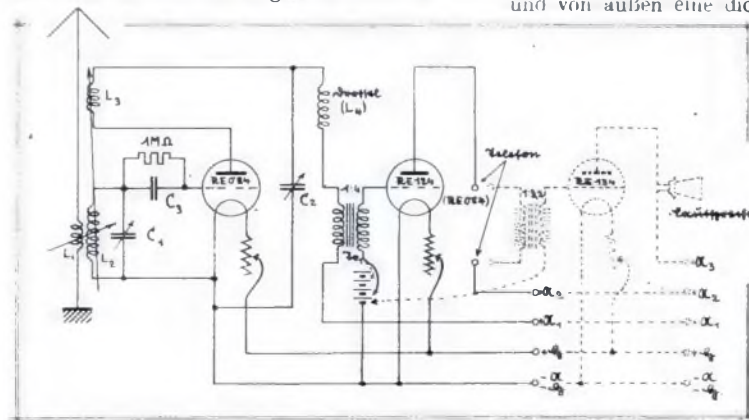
und von außen eine die

$L_3$
Drossel
$(L_4)$
$1M\Omega$
RE 084
RE 134
(RE 084)
Telefon
RE 134
$C_3$
$C_2$
$C_1$
$L_1$
$L_2$
1:4
Lautsprecher
1:3
$\alpha_3$
$\alpha_2$
$\alpha_2$
$\alpha_1$
$\alpha_1$
$+g$
$+g$
$-\frac{\alpha}{g}$
$-\frac{\alpha}{g}$